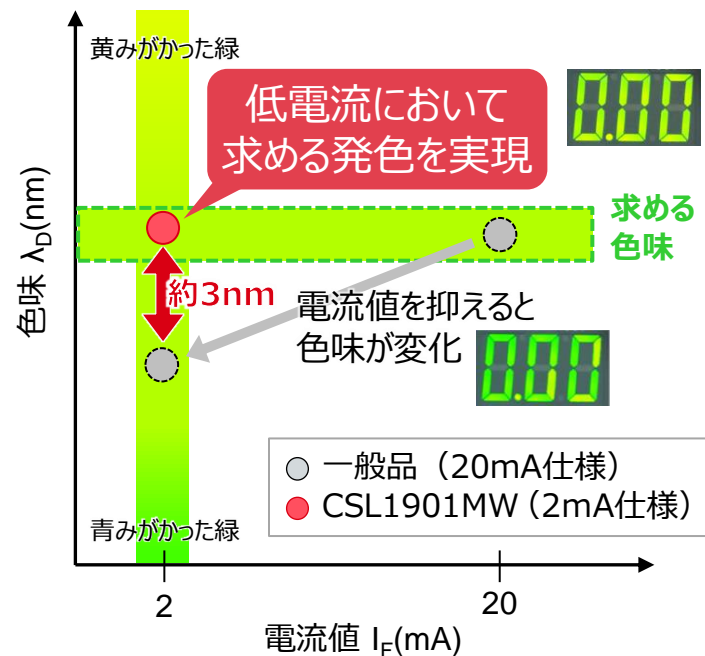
黄みがかった緑

低電流において求める発色を実現

0.00

求める色味

色味 $\lambda_D$(nm)

約3nm

電流値を抑えると色味が変化

0.00

一般品（20mA仕様）
CSL1901MW（2mA仕様）

青みがかった緑

2

20

電流値 $I_F$(mA)